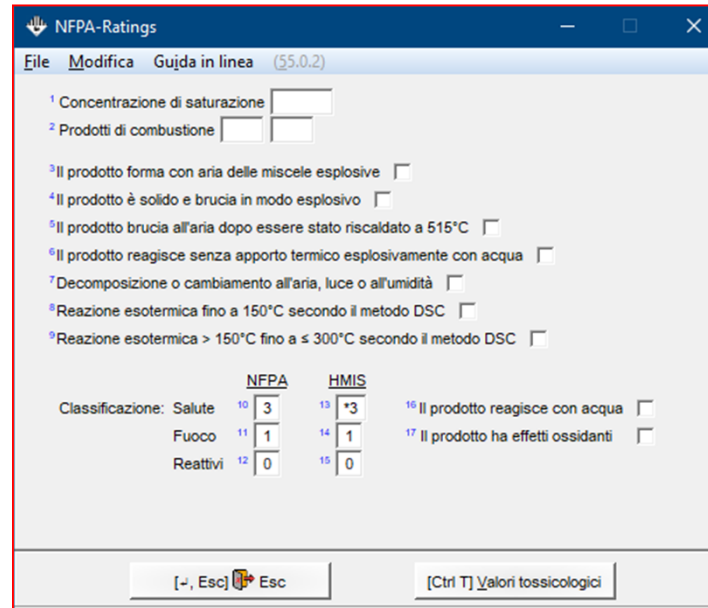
NFPA-Ratings

File Modifica Guida in linea (55.0.2)

$^1$ Concentrazione di saturazione

$^2$ Prodotti di combustione

$^3$Il prodotto forma con aria delle miscele esplosive

$^4$Il prodotto è solido e brucia in modo esplosivo

$^5$Il prodotto brucia all'aria dopo essere stato riscaldato a 515°C

$^6$Il prodotto reagisce senza apporto termico esplosivamente con acqua

$^7$Decomposizione o cambiamento all'aria, luce o all'umidità

$^8$Reazione esotermica fino a 150°C secondo il metodo DSC

$^9$Reazione esotermica > 150°C fino a ≤ 300°C secondo il metodo DSC

| | | NFPA | HMIS |
|---|---|---|---|
| Classificazione: | Salute | $^{10}$ 3 | $^{13}$ *3 |
| | Fuoco | $^{11}$ 1 | $^{14}$ 1 |
| | Reattivi | $^{12}$ 0 | $^{15}$ 0 |

$^{16}$ Il prodotto reagisce con acqua

$^{17}$ Il prodotto ha effetti ossidanti

[↵, Esc] Esc

[Ctrl T] Valori tossicologici